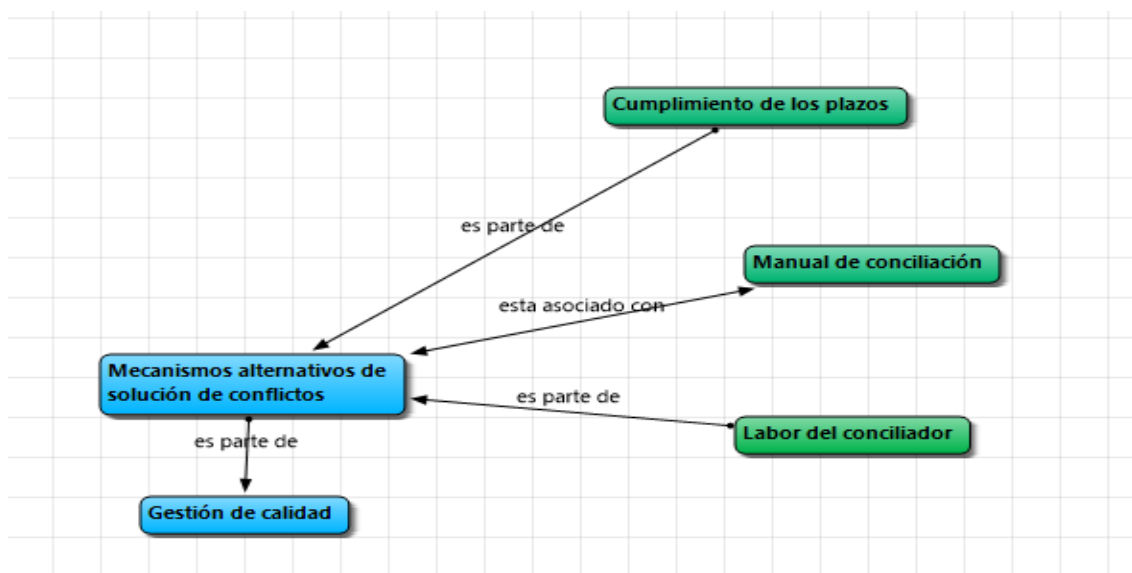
Cumplimiento de los plazos

es parte de

Manual de conciliación

esta asociado con

Mecanismos alternativos de solución de conflictos

es parte de

Labor del conciliador

es parte de

Gestión de calidad